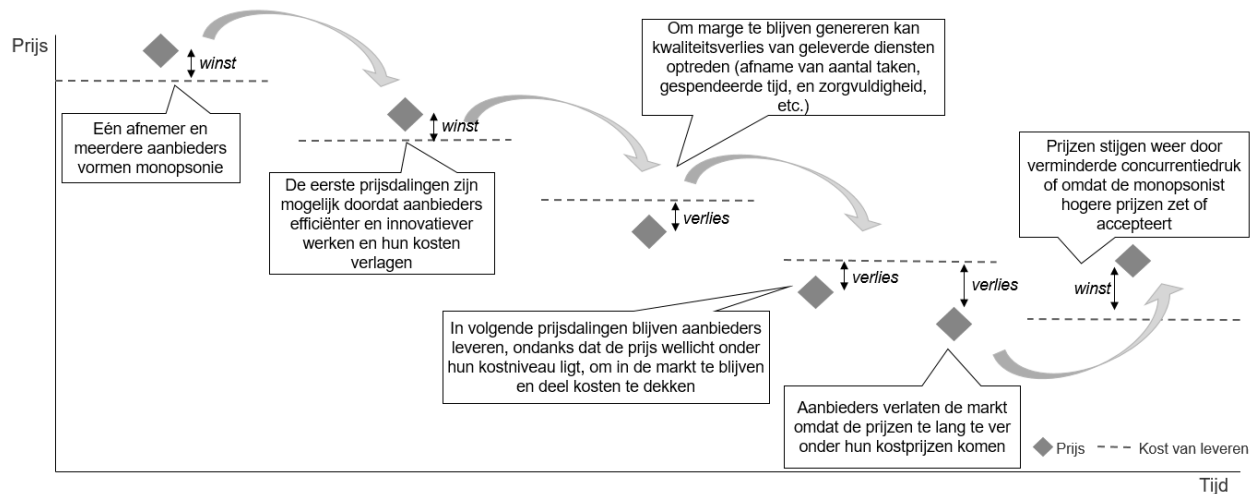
Prijs

winst

Eén afnemer en meerdere aanbieders vormen monopsonie

winst

De eerste prijsdalingen zijn mogelijk doordat aanbieders efficiënter en innovatiever werken en hun kosten verlagen

Om marge te blijven genereren kan kwaliteitsverlies van geleverde diensten optreden (afname van aantal taken, gespendeerde tijd, en zorgvuldigheid, etc.)

verlies

verlies

In volgende prijsdalingen blijven aanbieders leveren, ondanks dat de prijs wellicht onder hun kostniveau ligt, om in de markt te blijven en deel kosten te dekken

verlies

Aanbieders verlaten de markt omdat de prijzen te lang te ver onder hun kostprijzen komen

Prijzen stijgen weer door verminderde concurrentiedruk of omdat de monopsonist hogere prijzen zet of accepteert

winst

Prijs

Kost van leveren

Tijd